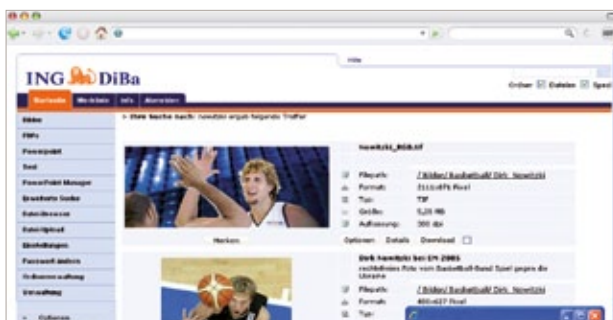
ING DiBa

Hilfe

Ordner Dateien Spei

Startseite Workflow Info Abmelden

Ihre Suche nach: nowitzki ergab folgende Treffer

Bilder
PDFs
Powerpoint
Text
PowerPoint Manager
Erweiterte Suche
Dateibrowser
Dateiupload
Einstellungen
Passwort ändern
Ordnerverwaltung
Verwaltung

nowitzki_BGB.tif

Filepath: / Bilder/ Basketball/ Dirk_Nowitzki
Format: 2111x875 Pixel
Typ: TIF
Größe: 5,28 MB
Auflösung: 300 dpi

Merken

Optionen: Details Download

Dirk Nowitzki bei EM 2005
rechtefreies Foto vom Basketball-Bund Spiel gegen die Ukraine

Filepath: / Bilder/ Basketball/ Dirk_Nowitzki
Format: 400x627 Pixel
Typ: